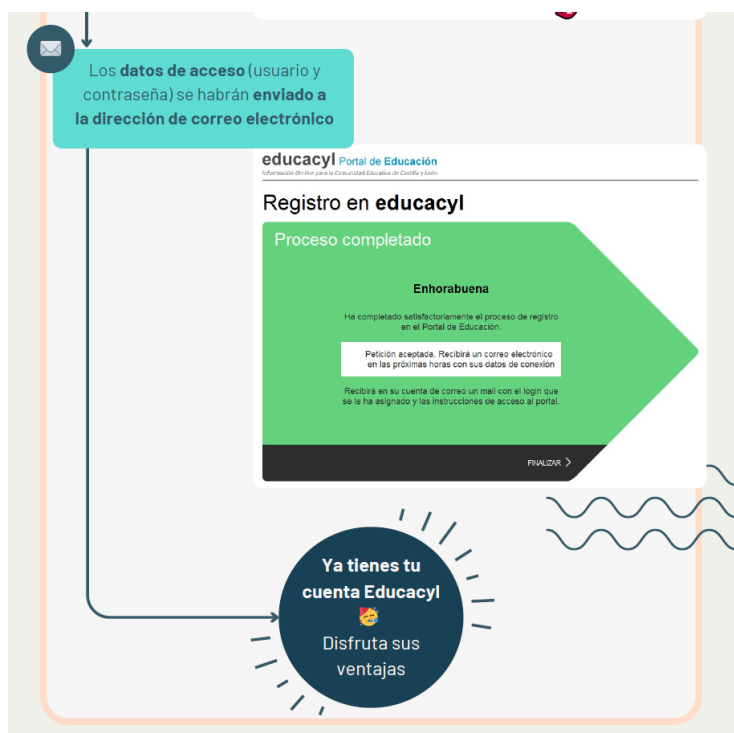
Los **datos de acceso** (usuario y contraseña) se habrán **enviado a la dirección de correo electrónico**

educacyl Portal de Educación
Información On-line para la Comunidad Educativa de Castilla y León

Registro en educacyl

Proceso completado

Enhorabuena

Ha completado satisfactoriamente el proceso de registro en el Portal de Educación.

Petición aceptada. Recibirá un correo electrónico en las próximas horas con sus datos de conexion

Recibirá en su cuenta de correo un mail con el login que se le ha asignado y las instrucciones de acceso al portal.

FINALIZAR

Ya tienes tu cuenta Educacyl

Disfruta sus ventajas